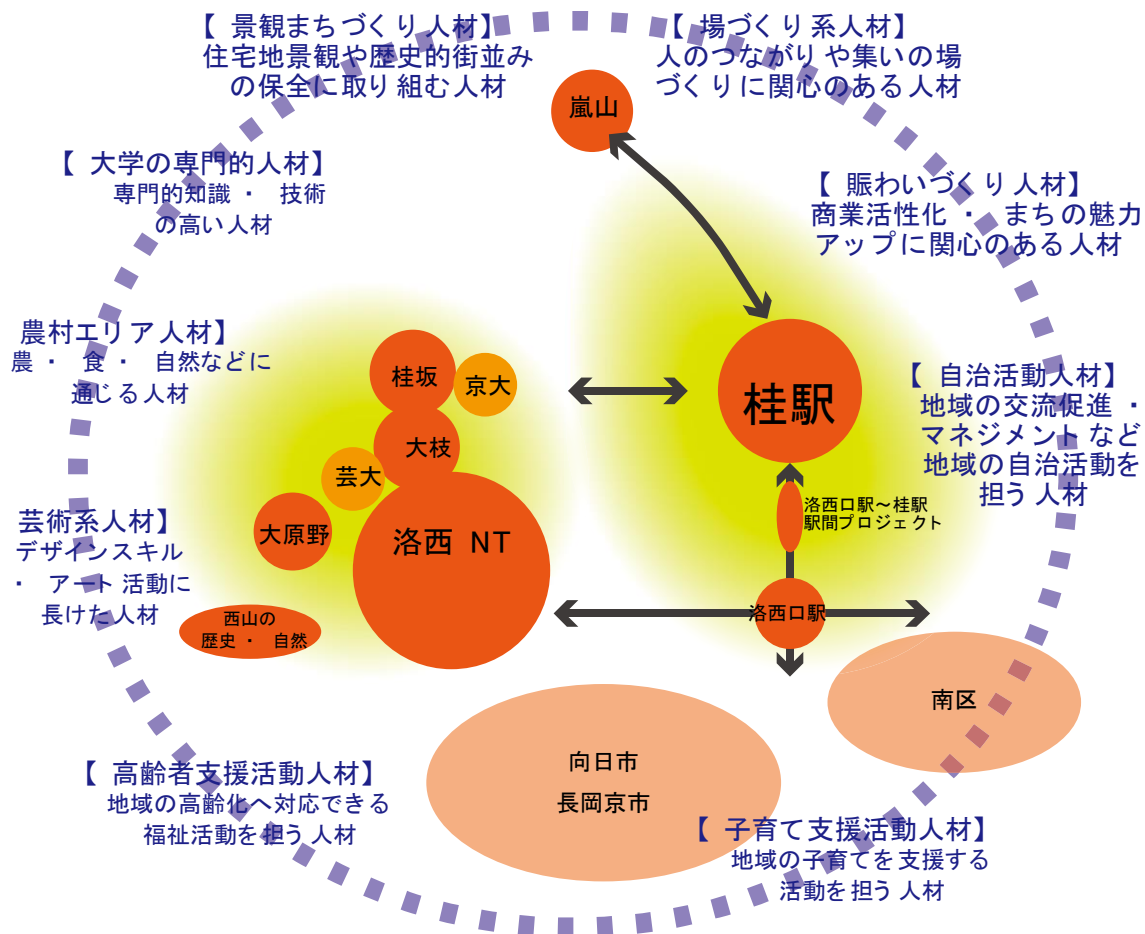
【 景観まちづくり人材】
住宅地景観や歴史的街並みの保全に取り組む人材

【 場づくり系人材】
人のつながりや集いの場づくりに関心のある人材

嵐山

【 大学の専門的人材】
専門的知識 ・ 技術の高い人材

【 賑わいづくり人材】
商業活性化 ・ まちの魅力アップに関心のある人材

農村エリア人材】
農 ・ 食 ・ 自然などに通じる人材

桂坂

京大

大枝

桂駅

【 自治活動人材】
地域の交流促進 ・ マネジメントなど地域の自治活動を担う人材

芸大

芸術系人材】
デザインスキル ・ アート活動に長けた人材

大原野

洛西 NT

洛西口駅～桂駅駅間プロジェクト

西山の歴史 ・ 自然

洛西口駅

南区

向日市
長岡京市

【 高齢者支援活動人材】
地域の高齢化へ対応できる福祉活動を担う人材

【 子育て支援活動人材】
地域の子育てを支援する活動を担う人材